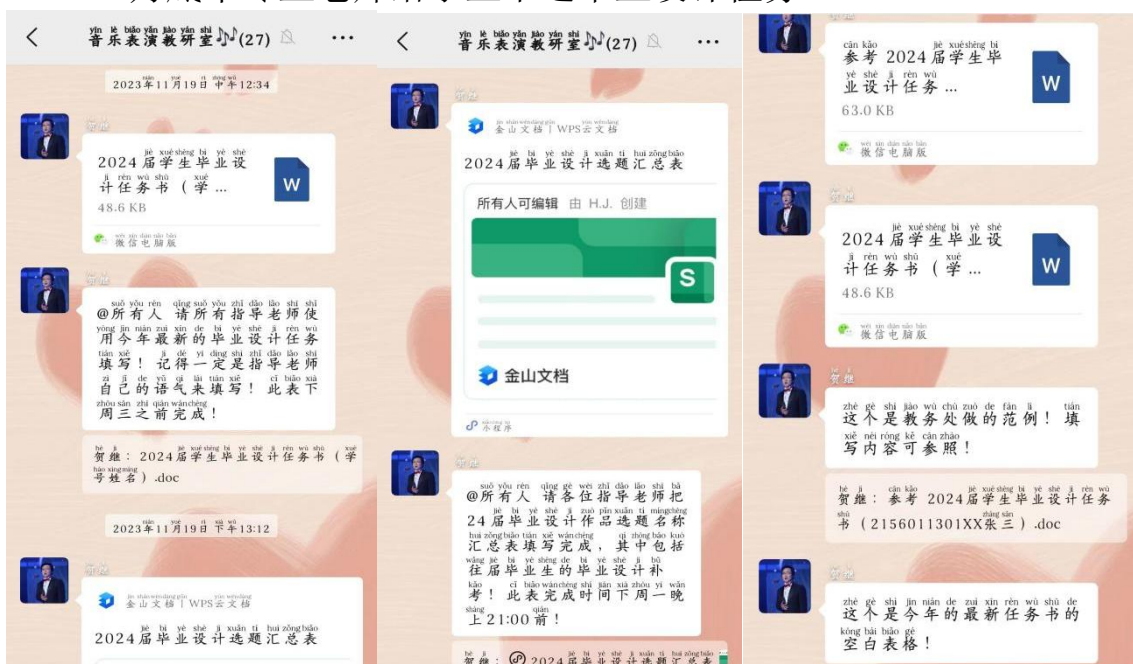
音乐表演教研室♪(27)

2023年11月19日 中午12:34

贺继

2024届学生毕业设计任务书（学...
48.6 KB
微信电脑版

贺继

@所有人 请所有指导老师使用今年最新的毕业设计任务填写！记得一定是指导老师自己的语气来填写！此表下周三之前完成！

贺继：2024届学生毕业设计任务书（学号姓名）.doc

2023年11月19日 下午13:12

贺继

金山文档 | WPS云文档
2024届毕业设计选题汇总表

音乐表演教研室♪(27)

贺继

金山文档 | WPS云文档
2024届毕业设计选题汇总表
所有人可编辑 由 H.J. 创建
S
金山文档
小程序

贺继

@所有人 请各位指导老师把24届毕业设计作品选题名称汇总表填写完成，其中包括往届毕业生的毕业设计补考！此表完成时间下周一晚上21:00前！

贺继：2024届毕业设计选题汇总表

参考2024届学生毕业设计任务...
63.0 KB
微信电脑版

贺继

2024届学生毕业设计任务书（学...
48.6 KB
微信电脑版

贺继

这个是教务处做的范例！填写内容可参照！

贺继：参考2024届学生毕业设计任务书（2156011301XX张三）.doc

贺继

这个是今年的最新任务书的空白表格！